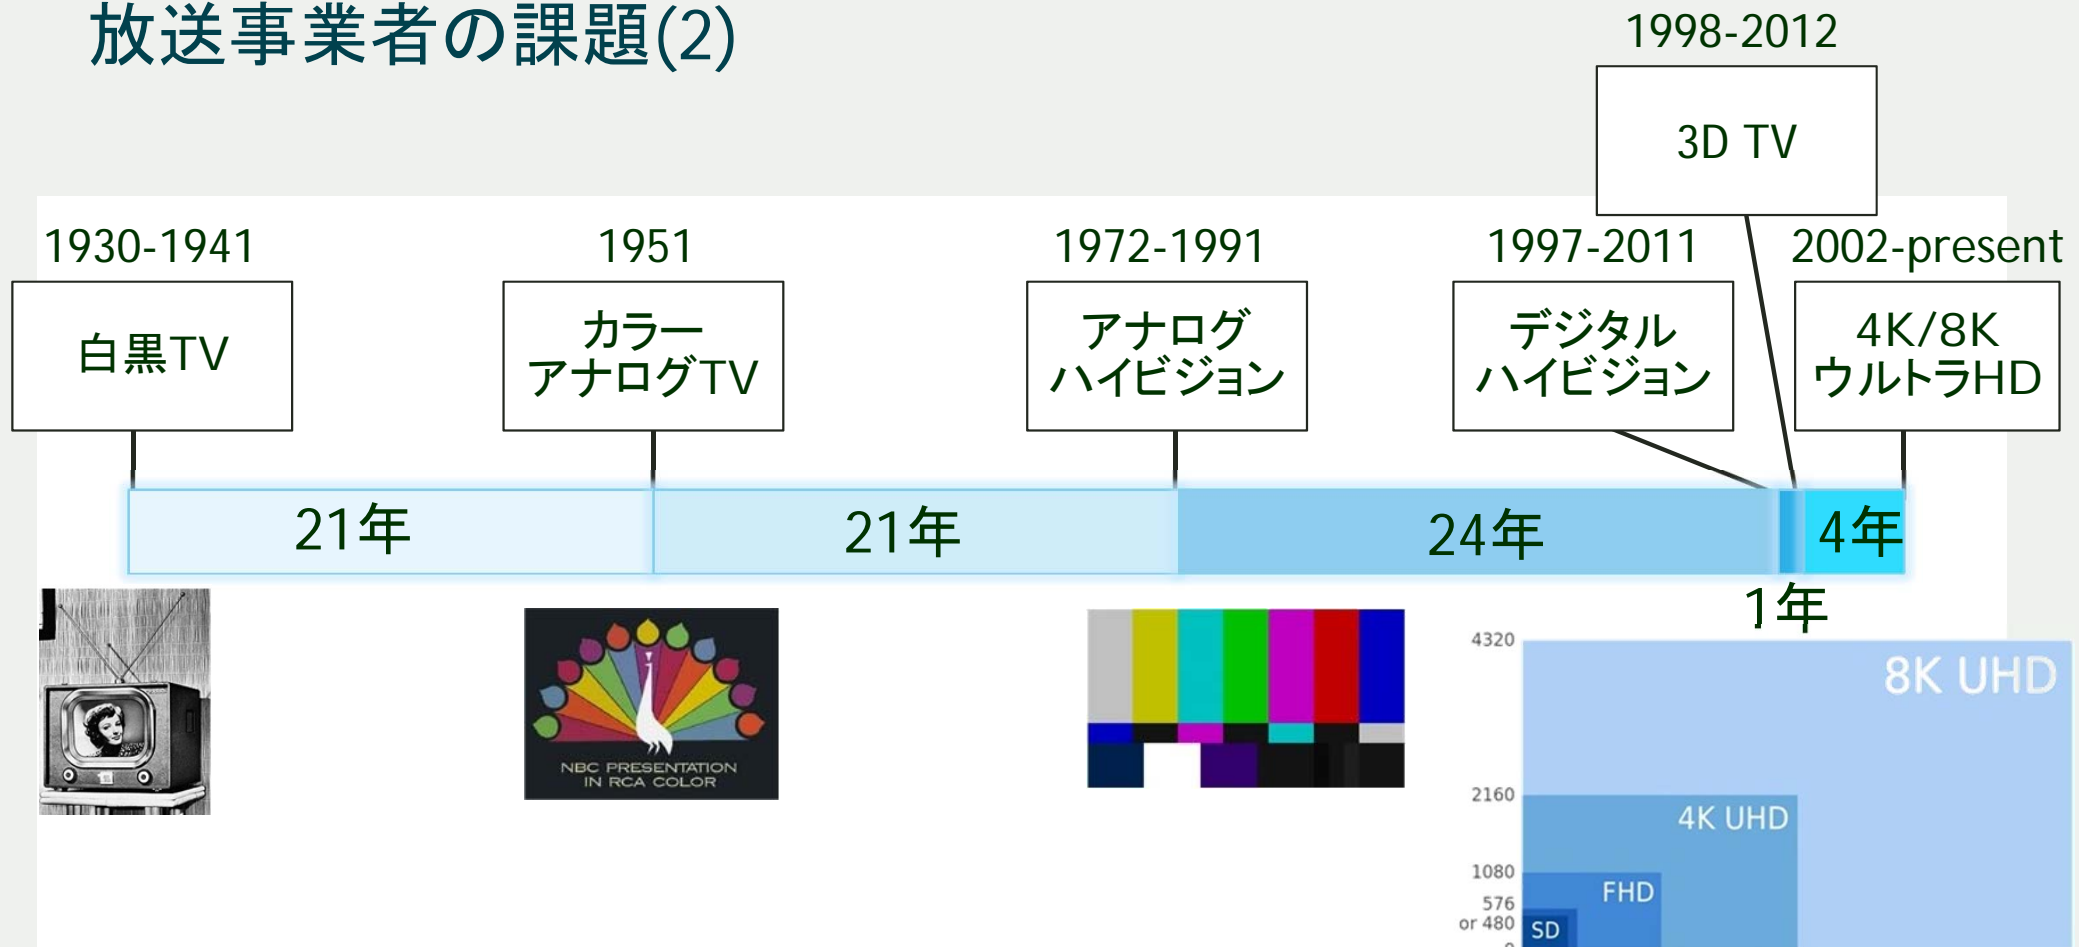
放送事業者の課題(2)

1998-2012

3D TV

1930-1941

白黒TV

1951

カラー
アナログTV

1972-1991

アナログ
ハイビジョン

1997-2011

デジタル
ハイビジョン

2002-present

4K/8K
ウルトラHD

21年

21年

24年

4年

1年

NBC PRESENTATION
IN RCA COLOR

4320

8K UHD

2160

4K UHD

1080

FHD

576
or 480

SD